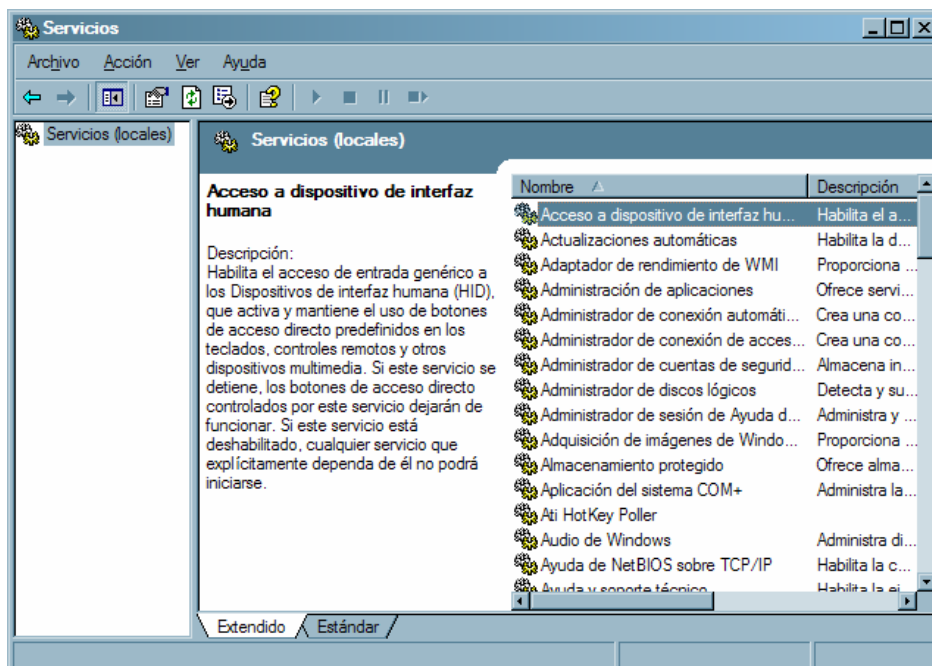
Servicios

Archivo Acción Ver Ayuda

Servicios (locales)

Servicios (locales)

Acceso a dispositivo de interfaz humana

Descripción:
Habilita el acceso de entrada genérico a los Dispositivos de interfaz humana (HID), que activa y mantiene el uso de botones de acceso directo predefinidos en los teclados, controles remotos y otros dispositivos multimedia. Si este servicio se detiene, los botones de acceso directo controlados por este servicio dejarán de funcionar. Si este servicio está deshabilitado, cualquier servicio que explícitamente dependa de él no podrá iniciarse.

| Nombre | Descripción |
|---|---|
| Acceso a dispositivo de interfaz hu... | Habilita el a... |
| Actualizaciones automáticas | Habilita la d... |
| Adaptador de rendimiento de WMI | Proporciona ... |
| Administración de aplicaciones | Ofrece servi... |
| Administrador de conexión automáti... | Crea una co... |
| Administrador de conexión de acces... | Crea una co... |
| Administrador de cuentas de segurid... | Almacena in... |
| Administrador de discos lógicos | Detecta y su... |
| Administrador de sesión de Ayuda d... | Administra y ... |
| Adquisición de imágenes de Windo... | Proporciona ... |
| Almacenamiento protegido | Ofrece alma... |
| Aplicación del sistema COM+ | Administra la... |
| Ati HotKey Poller | |
| Audio de Windows | Administra di... |
| Ayuda de NetBIOS sobre TCP/IP | Habilita la c... |
| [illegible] | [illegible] |

Extendido Estándar